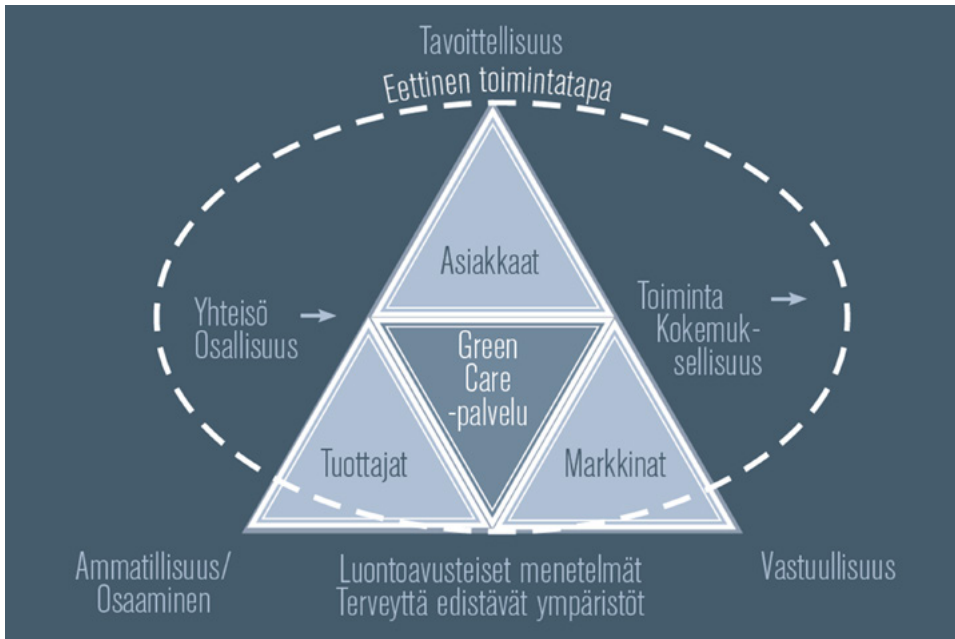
Tavoittellisuus

Eettinen toimintatapa

Asiakkaat

Yhteisö
Osallisuus

Toiminta
Kokemuksellisuus

Green
Care
-palvelu

Tuottajat

Markkinat

Ammatillisuus/
Osaaminen

Luontoavusteiset menetelmät
Terveyttä edistävät ympäristöt

Vastuullisuus